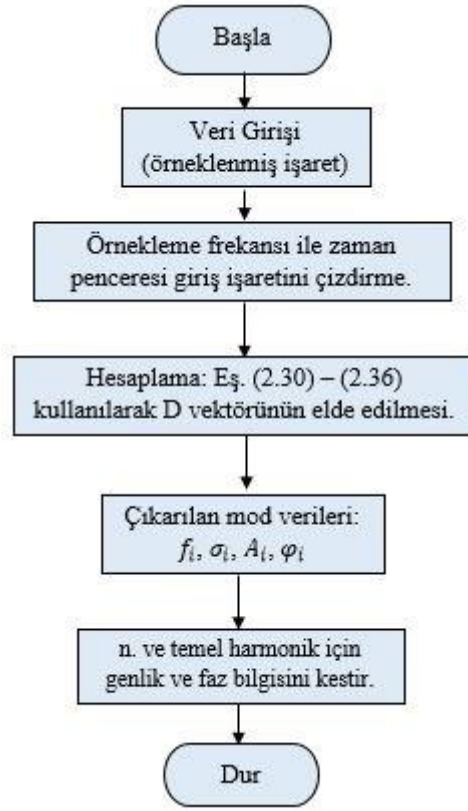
Başla

Veri Girişi
(örneklenmiş işaret)

Örnekleme frekansı ile zaman penceresi giriş işaretini çizdirme.

Hesaplama: Eş. (2.30) – (2.36) kullanılarak D vektörünün elde edilmesi.

Çıkarılan mod verileri:
$f_i$, $\sigma_i$, $A_i$, $\varphi_i$

n. ve temel harmonik için genlik ve faz bilgisini kestir.

Dur